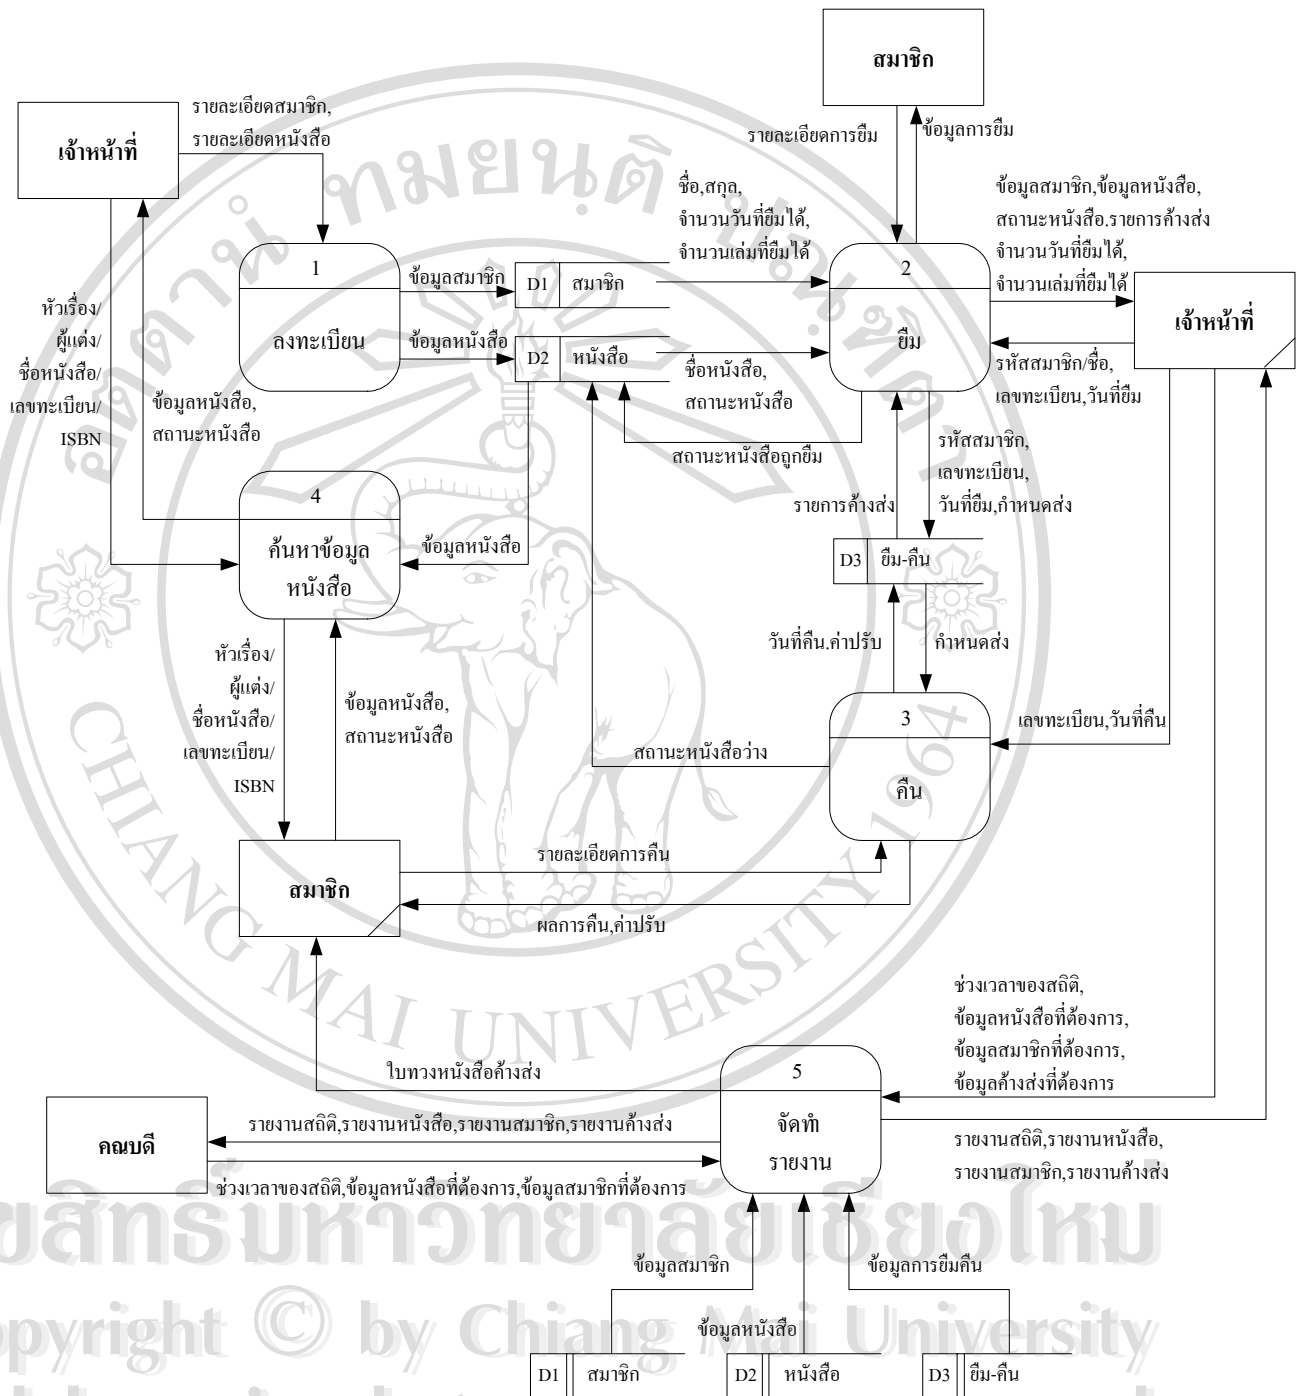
สมาชิก

เจ้าหน้าที่

รายละเอียดสมาชิก, รายละเอียดหนังสือ

รายละเอียดการยืม

ข้อมูลการยืม

ชื่อ,สกุล, จำนวนวันที่ยืมได้, จำนวนเล่มที่ยืมได้

ข้อมูลสมาชิก,ข้อมูลหนังสือ, สถานะหนังสือ.รายการค้างส่ง จำนวนวันที่ยืมได้, จำนวนเล่มที่ยืมได้

1

ลงทะเบียน

ข้อมูลสมาชิก

D1 สมาชิก

2

ยืม

เจ้าหน้าที่

หัวเรื่อง/ ผู้แต่ง/ ชื่อหนังสือ/ เลขทะเบียน/ ISBN

ข้อมูลหนังสือ

D2 หนังสือ

ชื่อหนังสือ, สถานะหนังสือ

รหัสสมาชิก/ชื่อ, เลขทะเบียน,วันที่ยืม

ข้อมูลหนังสือ, สถานะหนังสือ

สถานะหนังสือถูกยืม

รหัสสมาชิก, เลขทะเบียน, วันที่ยืม,กำหนดส่ง

4

รายการค้างส่ง

ค้นหาข้อมูล หนังสือ

ข้อมูลหนังสือ

D3 ยืม-คืน

วันที่คืน.ค่าปรับ

กำหนดส่ง

หัวเรื่อง/ ผู้แต่ง/ ชื่อหนังสือ/ เลขทะเบียน/ ISBN

ข้อมูลหนังสือ, สถานะหนังสือ

3

เลขทะเบียน,วันที่คืน

สถานะหนังสือว่าง

คืน

รายละเอียดการคืน

สมาชิก

ผลการคืน,ค่าปรับ

ช่วงเวลาของสถิติ, ข้อมูลหนังสือที่ต้องการ, ข้อมูลสมาชิกที่ต้องการ, ข้อมูลค้างส่งที่ต้องการ

ใบทวงหนังสือค้างส่ง

5

คณบดี

รายงานสถิติ,รายงานหนังสือ,รายงานสมาชิก,รายงานค้างส่ง

จัดทำ รายงาน

รายงานสถิติ,รายงานหนังสือ, รายงานสมาชิก,รายงานค้างส่ง

ช่วงเวลาของสถิติ,ข้อมูลหนังสือที่ต้องการ,ข้อมูลสมาชิกที่ต้องการ

ข้อมูลสมาชิก

ข้อมูลการยืมคืน

ข้อมูลหนังสือ

D1 สมาชิก

D2 หนังสือ

D3 ยืม-คืน

ลิขสิทธิ์มหาวิทยาลัยเชียงใหม่
Copyright © by Chiang Mai University